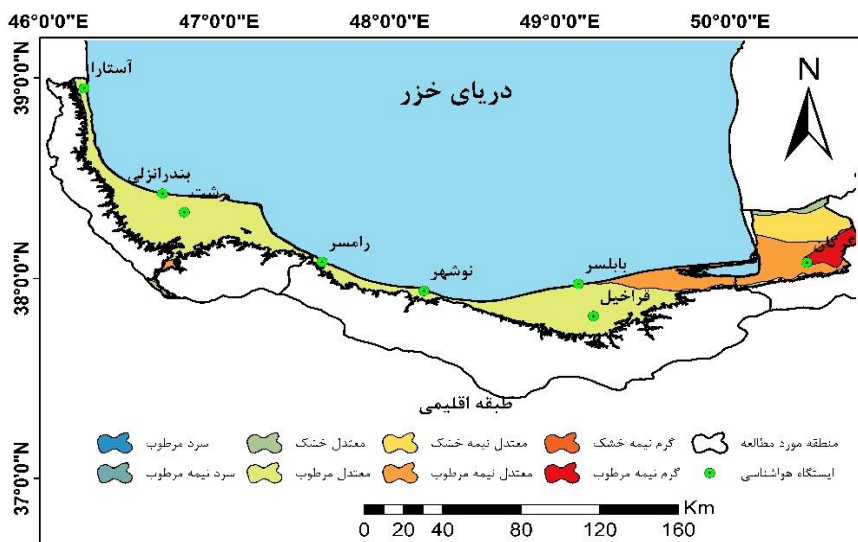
46°0'0"E 47°0'0"E 48°0'0"E 49°0'0"E 50°0'0"E

39°0'0"N 38°0'0"N 37°0'0"N

N

دریای خزر

آستارا

بندرانزلی

رشت

رامسر

نوشهر

بابلسر

قراخیل

گرگان

طبقه اقلیمی

منطقه مورد مطالعه

گرم نیمه خشک

معتدل نیمه خشک

معتدل خشک

سرد مرطوب

ایستگاه هواشناسی

گرم نیمه مرطوب

معتدل نیمه مرطوب

معتدل مرطوب

سرد نیمه مرطوب

Km

0 20 40 80 120 160